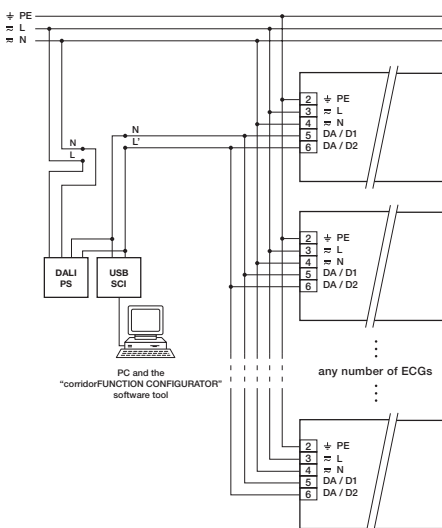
⏚ PE
≂ L
≂ N

N
L

N
L'

2 ⏚ PE
3 ≂ L
4 ≂ N
5 DA / D1
6 DA / D2

DALI PS

USB SCI

2 ⏚ PE
3 ≂ L
4 ≂ N
5 DA / D1
6 DA / D2

PC and the "corridorFUNCTION CONFIGURATOR" software tool

any number of ECGs

2 ⏚ PE
3 ≂ L
4 ≂ N
5 DA / D1
6 DA / D2